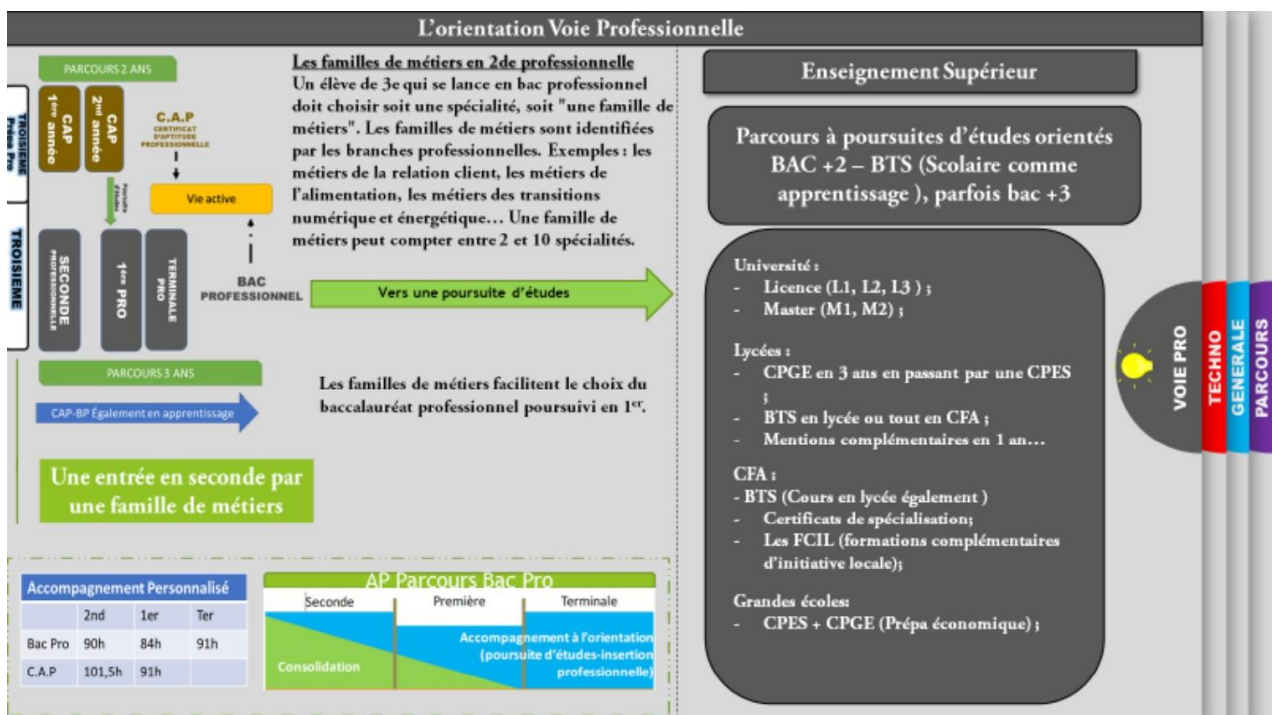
L'orientation Voie Professionnelle

PARCOURS 2 ANS

TROISIEME Prépa Pro

CAP 1ère année

CAP 2ème année

C.A.P
CERTIFICAT D'APTITUDE PROFESSIONNELLE

Vie active

Poursuite d'études

TROISIEME

SECONDE PROFESSIONNELLE

1ère PRO

TERMINALE PRO

BAC PROFESSIONNEL

PARCOURS 3 ANS

CAP-BP Également en apprentissage

Une entrée en seconde par une famille de métiers

Les familles de métiers en 2de professionnelle
Un élève de 3e qui se lance en bac professionnel doit choisir soit une spécialité, soit "une famille de métiers". Les familles de métiers sont identifiées par les branches professionnelles. Exemples : les métiers de la relation client, les métiers de l'alimentation, les métiers des transitions numérique et énergétique… Une famille de métiers peut compter entre 2 et 10 spécialités.

Vers une poursuite d'études

Les familles de métiers facilitent le choix du baccalauréat professionnel poursuivi en 1er.

| Accompagnement Personnalisé | | | |
|---|---|---|---|
| | 2nd | 1er | Ter |
| Bac Pro | 90h | 84h | 91h |
| C.A.P | 101,5h | 91h | |

AP Parcours Bac Pro

Seconde | Première | Terminale

Consolidation

Accompagnement à l'orientation (poursuite d'études-insertion professionnelle)

Enseignement Supérieur

Parcours à poursuites d'études orientés BAC +2 – BTS (Scolaire comme apprentissage ), parfois bac +3

Université :
- Licence (L1, L2, L3 ) ;
- Master (M1, M2) ;

Lycées :
- CPGE en 3 ans en passant par une CPES ;
- BTS en lycée ou tout en CFA ;
- Mentions complémentaires en 1 an…

CFA :
- BTS (Cours en lycée également )
- Certificats de spécialisation;
- Les FCIL (formations complémentaires d'initiative locale);

Grandes écoles:
- CPES + CPGE (Prépa économique) ;

VOIE PRO

TECHNO

GENERALE

PARCOURS